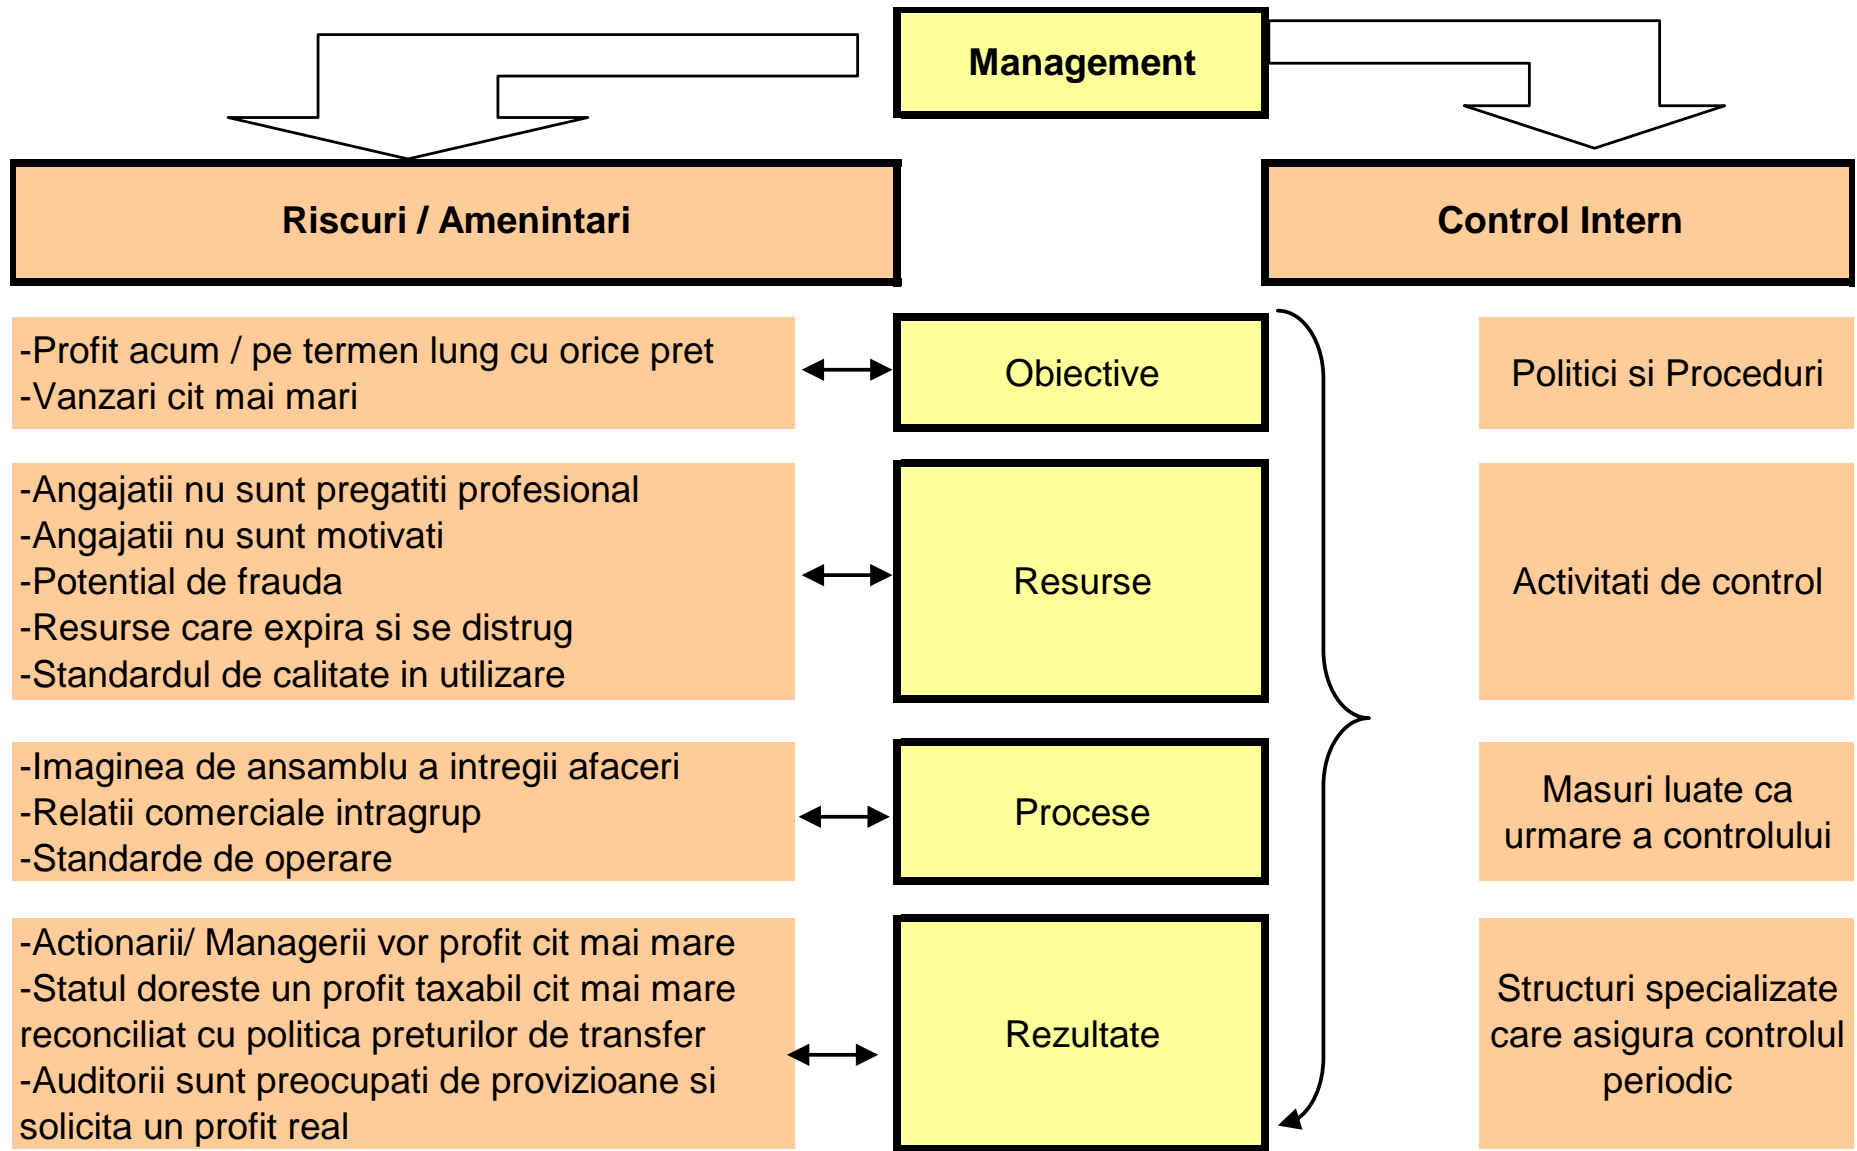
Management

Riscuri / Amenintari

Control Intern

-Profit acum / pe termen lung cu orice pret
-Vanzari cit mai mari

Obiective

Politici si Proceduri

-Angajatii nu sunt pregatiti profesional
-Angajatii nu sunt motivati
-Potential de frauda
-Resurse care expira si se distrug
-Standardul de calitate in utilizare

Resurse

Activitati de control

-Imaginea de ansamblu a intregii afaceri
-Relatii comerciale intragrup
-Standarde de operare

Procese

Masuri luate ca urmare a controlului

-Actionarii/ Managerii vor profit cit mai mare
-Statul doreste un profit taxabil cit mai mare reconciliat cu politica preturilor de transfer
-Auditorii sunt preocupati de provizioane si solicita un profit real

Rezultate

Structuri specializate care asigura controlul periodic